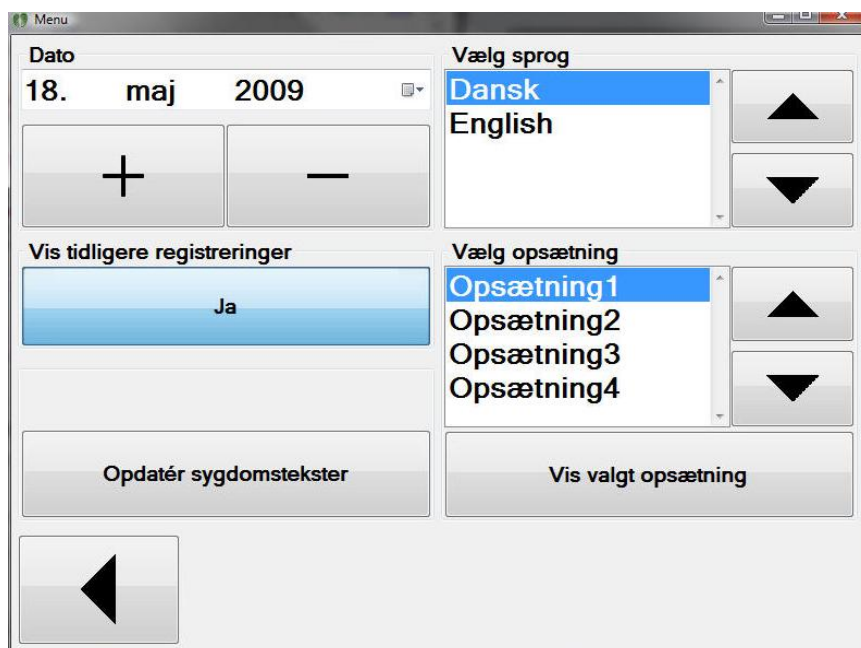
Menu

Dato

18. maj 2009

+

−

Vælg sprog

Dansk

English

Vis tidligere registreringer

Ja

Vælg opsætning

Opsætning1

Opsætning2

Opsætning3

Opsætning4

Opdatér sygdomstekster

Vis valgt opsætning